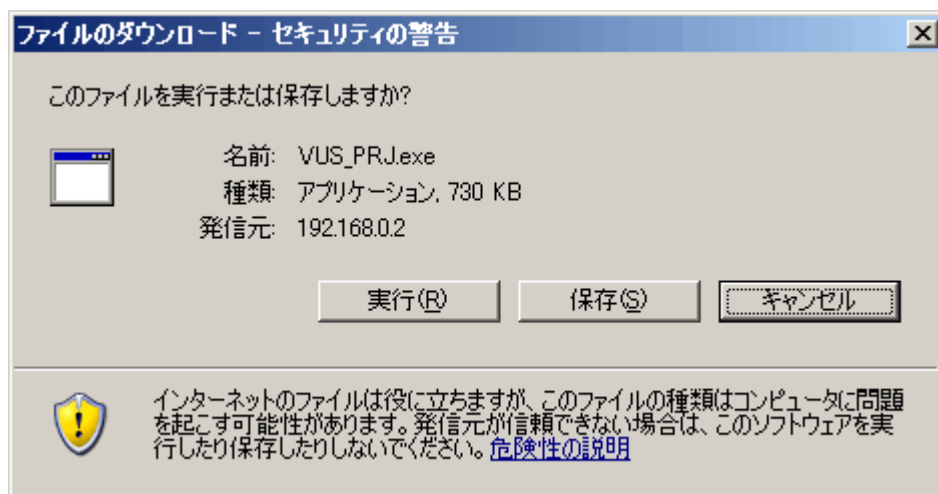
ファイルのダウンロード - セキュリティの警告

このファイルを実行または保存しますか?

名前: VUS_PRJ.exe
種類: アプリケーション, 730 KB
発信元: 192.168.0.2

実行(R) 保存(S) キャンセル

インターネットのファイルは役に立ちますが、このファイルの種類はコンピュータに問題を起こす可能性があります。発信元が信頼できない場合は、このソフトウェアを実行したり保存したりしないでください。危険性の説明